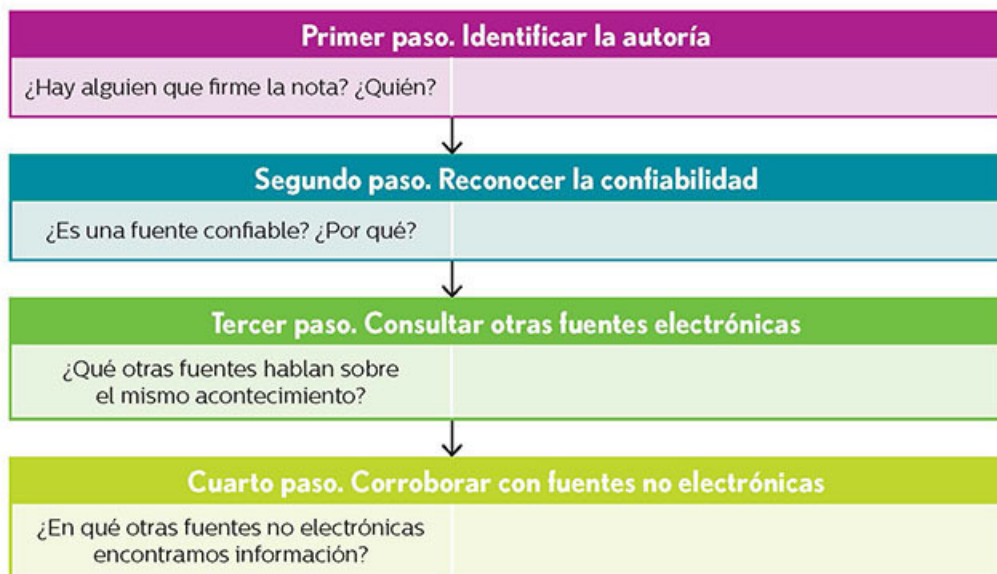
Primer paso. Identificar la autoría

¿Hay alguien que firme la nota? ¿Quién?

Segundo paso. Reconocer la confiabilidad

¿Es una fuente confiable? ¿Por qué?

Tercer paso. Consultar otras fuentes electrónicas

¿Qué otras fuentes hablan sobre el mismo acontecimiento?

Cuarto paso. Corroborar con fuentes no electrónicas

¿En qué otras fuentes no electrónicas encontramos información?